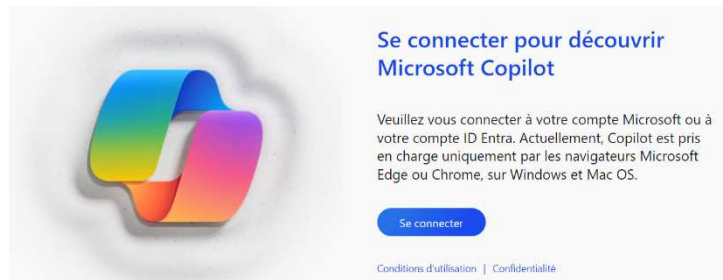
Se connecter pour découvrir Microsoft Copilot

Veuillez vous connecter à votre compte Microsoft ou à votre compte ID Entra. Actuellement, Copilot est pris en charge uniquement par les navigateurs Microsoft Edge ou Chrome, sur Windows et Mac OS.

Se connecter

Conditions d'utilisation | Confidentialité